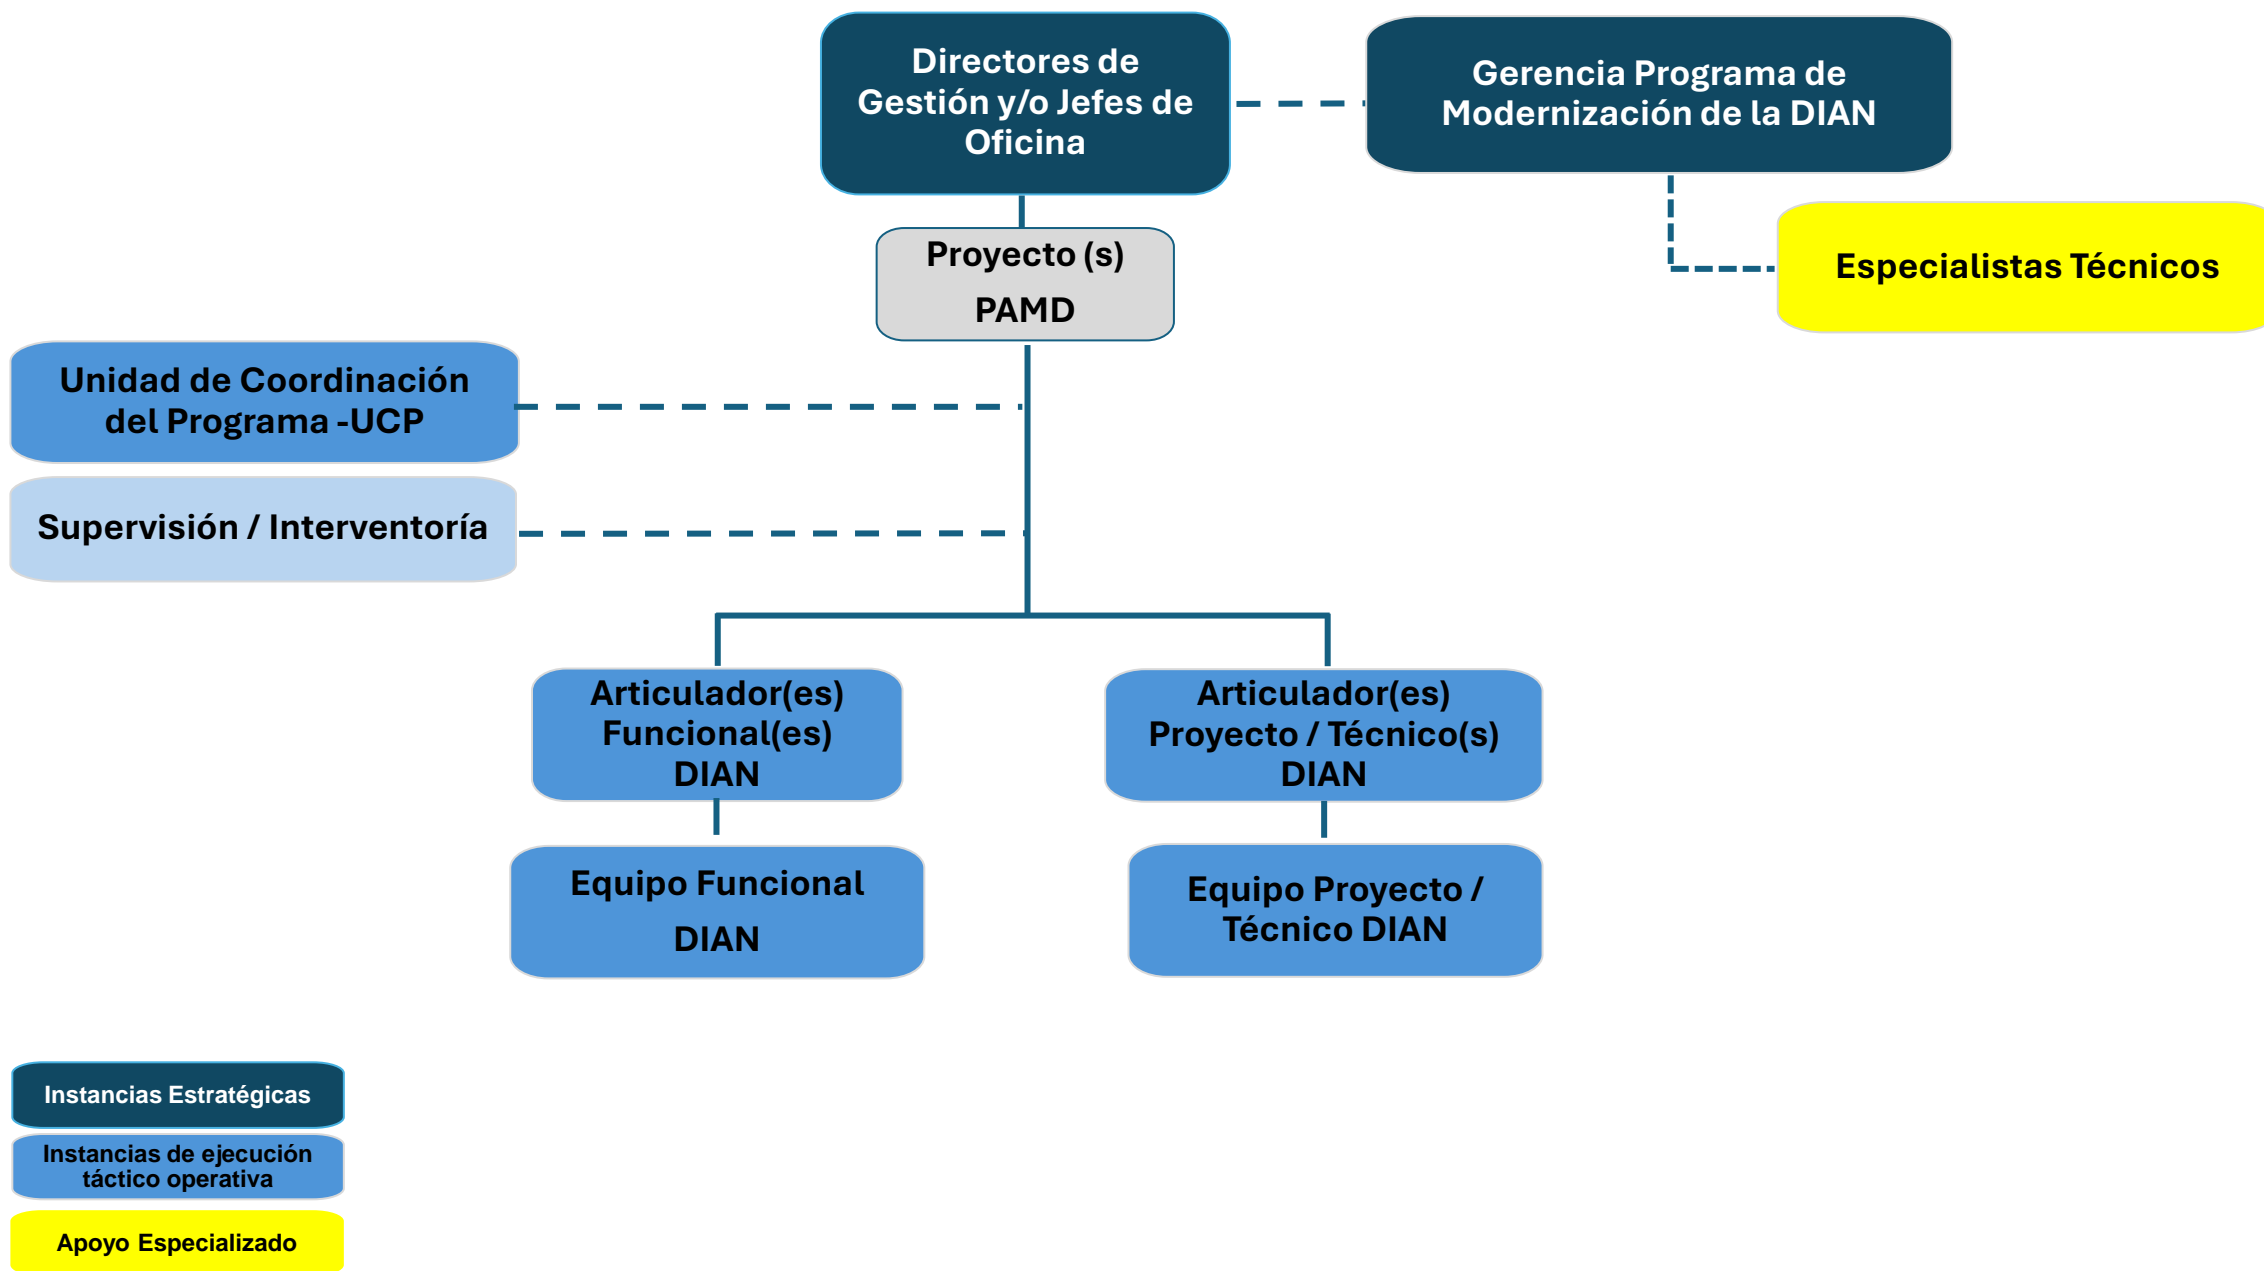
Directores de Gestión y/o Jefes de Oficina

Gerencia Programa de Modernización de la DIAN

Proyecto (s)
PAMD

Especialistas Técnicos

Unidad de Coordinación del Programa -UCP

Supervisión / Interventoría

Articulador(es) Funcional(es) DIAN

Articulador(es) Proyecto / Técnico(s) DIAN

Equipo Funcional
DIAN

Equipo Proyecto / Técnico DIAN

Instancias Estratégicas

Instancias de ejecución táctico operativa

Apoyo Especializado